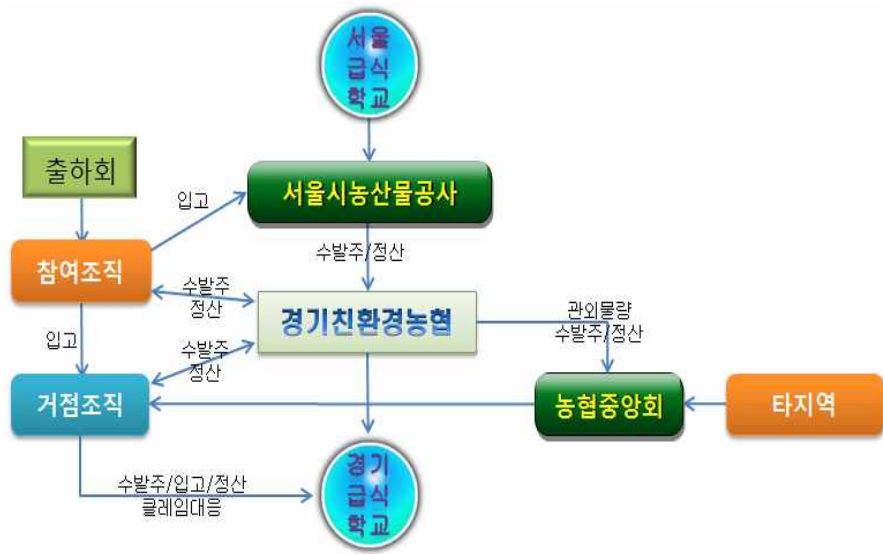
서울 급식 학교

출하회

입고

서울시농산물공사

참여조직

수발주/정산

수발주 정산

경기친환경농협

관외물량 수발주/정산

입고

수발주 정산

거점조직

농협중앙회

타지역

수발주/입고/정산 클레임대응

경기 급식 학교